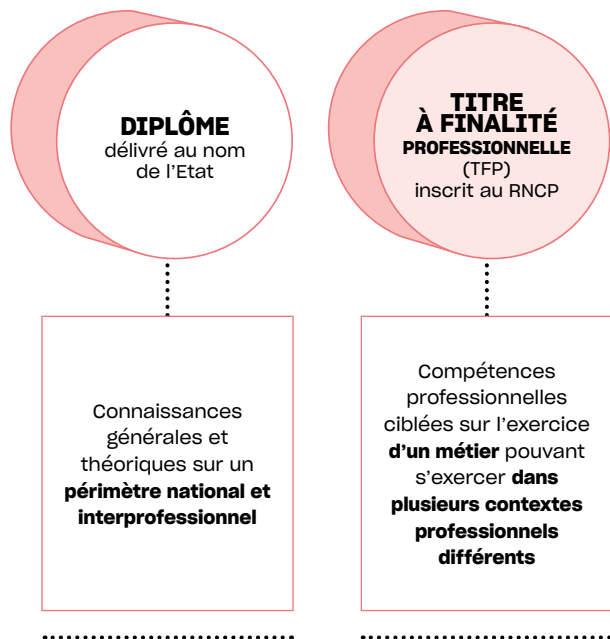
**DIPLÔME**
délivré au nom de l'Etat

**TITRE À FINALITÉ PROFESSIONNELLE**
(TFP)
inscrit au RNCP

Connaissances générales et théoriques sur un **périmètre national et interprofessionnel**

Compétences professionnelles ciblées sur l'exercice **d'un métier** pouvant s'exercer **dans plusieurs contextes professionnels différents**